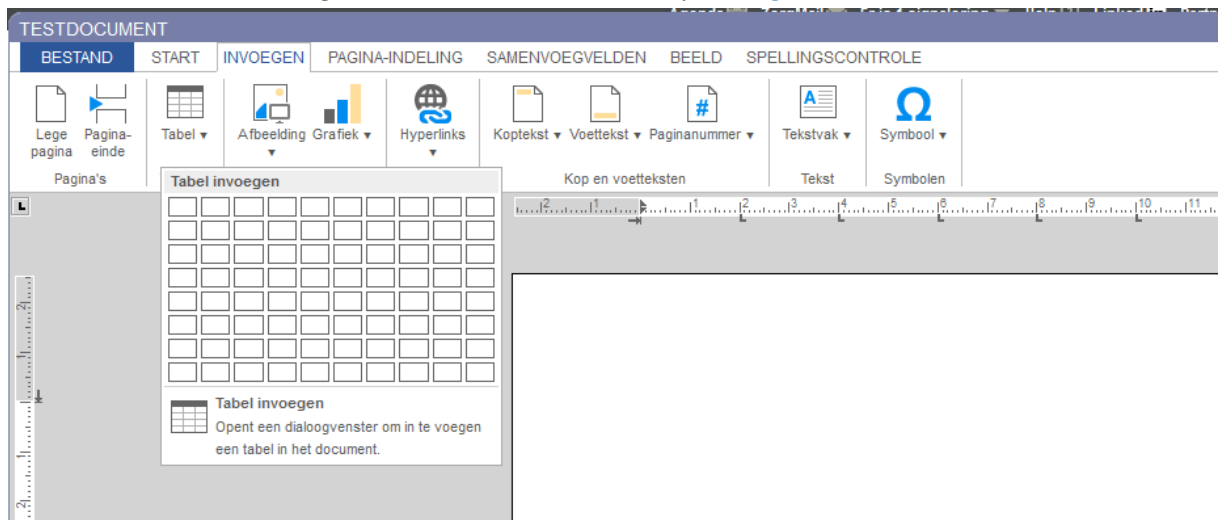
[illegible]

TESTDOCUMENT

BESTAND START INVOEGEN PAGINA-INDELING SAMENVOEGVELDEN BEELD SPELLINGSCONTROLE

Lege pagina Pagina-einde Pagina's

Tabel ▾

Afbeelding ▾ Grafiek ▾

Hyperlinks ▾

Koptekst ▾ Voettekst ▾ Paginanummer ▾ Kop en voetteksten

Tekstvak ▾ Tekst

Symbool ▾ Symbolen

Tabel invoegen

Tabel invoegen
Opent een dialoogvenster om in te voegen een tabel in het document.

2 1 1 2 3 4 5 6 7 8 9 10 11

2 1 1 2